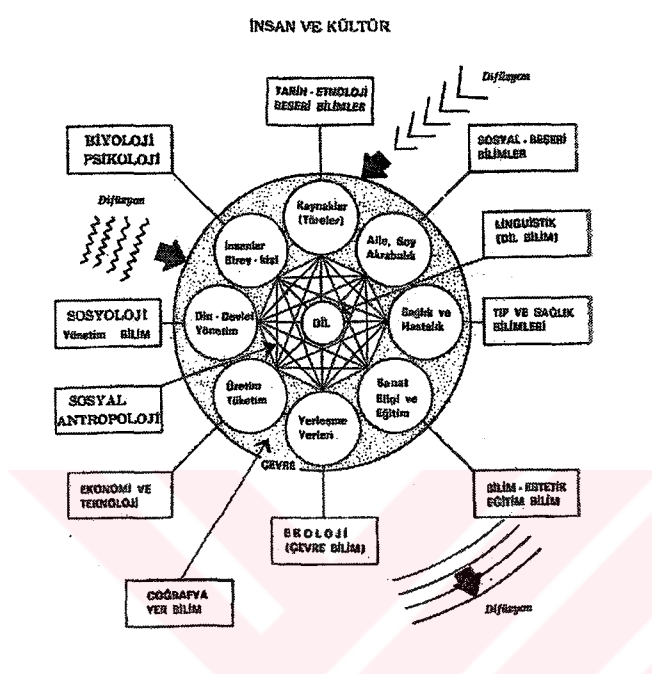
İNSAN VE KÜLTÜR

TARİH - ETNOLOJİ BEŞERİ BİLİMLER

Difüzyon

BİYOLOJİ PSİKOLOJİ

SOSYAL - BEŞERİ BİLİMLER

Difüzyon

Kaynaklar (Töreler)

İnsanlar Birey - kişi

Aile, Soy Akrabalık

LİNGUİSTİK (DİL BİLİM)

SOSYOLOJİ Yönetim BİLİM

Din - Devlet Yönetim

DİL

Sağlık ve Hastalık

TIP VE SAĞLIK BİLİMLERİ

SOSYAL ANTROPOLOJİ

Üretim Tüketim

Sanat Bilgi ve Eğitim

Yerleşme Yerleri

ÇEVRE

EKONOMİ VE TEKNOLOJİ

EKOLOJİ (ÇEVRE BİLİM)

BİLİM - ESTETİK EĞİTİM BİLİM

COĞRAFYA YER BİLİM

Difüzyon